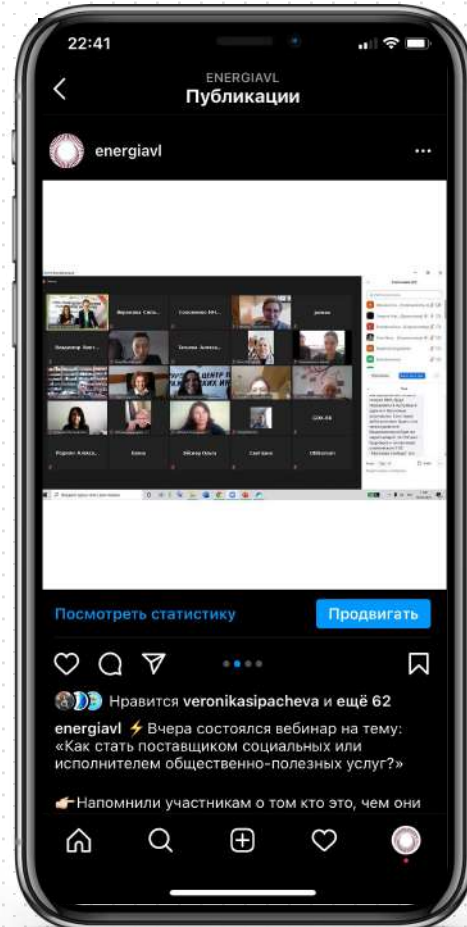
22:41

ENERGIAVL
Публикации

energiavl

Посмотреть статистику

Продвигать

Нравится veronikasipacheva и ещё 62

energiavl ⚡ Вчера состоялся вебинар на тему: «Как стать поставщиком социальных или исполнителем общественно-полезных услуг?»

👉Напомнили участникам о том кто это, чем они